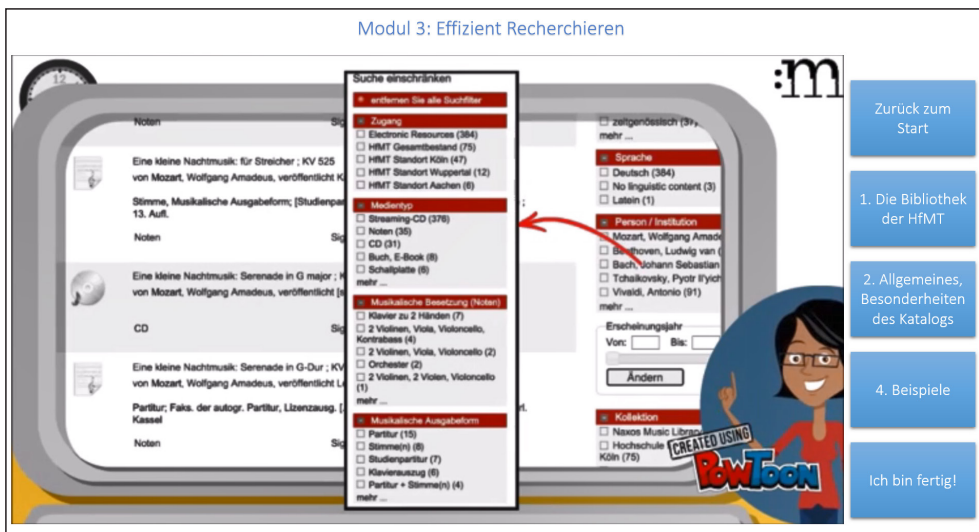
Modul 3: Effizient Recherchieren

:m

Noten

Eine kleine Nachtmusik: für Streicher ; KV 525
von Mozart, Wolfgang Amadeus, veröffentlicht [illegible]

Stimme, Musikalische Ausgabeform; [Studienpar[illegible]
13. Aufl.

Noten

Eine kleine Nachtmusik: Serenade in G major ; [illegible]
von Mozart, Wolfgang Amadeus, veröffentlicht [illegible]

CD

Eine kleine Nachtmusik: Serenade in G-Dur ; KV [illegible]
von Mozart, Wolfgang Amadeus, veröffentlicht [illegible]

Partitur; Faks. der autogr. Partitur, Lizenzausg. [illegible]
Kassel

Noten

Suche einschränken

entfernen Sie alle Suchfilter

Zugang
Electronic Resources (384)
HfMT Gesamtbestand (75)
HfMT Standort Köln (47)
HfMT Standort Wuppertal (12)
HfMT Standort Aachen (6)

Medientyp
Streaming-CD (376)
Noten (35)
CD (31)
Buch, E-Book (8)
Schallplatte (6)
mehr ...

Musikalische Besetzung (Noten)
Klavier zu 2 Händen (7)
2 Violinen, Viola, Violoncello, Kontrabass (4)
2 Violinen, Viola, Violoncello (2)
Orchester (2)
2 Violinen, 2 Violen, Violoncello (1)
mehr ...

Musikalische Ausgabeform
Partitur (15)
Stimme(n) (8)
Studienpartitur (7)
Klavierauszug (6)
Partitur + Stimme(n) (4)
mehr ...

zeitgenössisch (3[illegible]
mehr ...

Sprache
Deutsch (384)
No linguistic content (3)
Latein (1)

Person / Institution
Mozart, Wolfgang Amad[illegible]
Beethoven, Ludwig van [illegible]
Bach, Johann Sebastian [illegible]
Tchaikovsky, Pyotr Il'yich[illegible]
Vivaldi, Antonio (91)
mehr ...

Erscheinungsjahr
Von: Bis:
Ändern

Kollektion
Naxos Music Librar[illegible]
Hochschule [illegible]
Köln (75)

CREATED USING
POWTOON

Zurück zum Start

1. Die Bibliothek der HfMT

2. Allgemeines, Besonderheiten des Katalogs

4. Beispiele

Ich bin fertig!